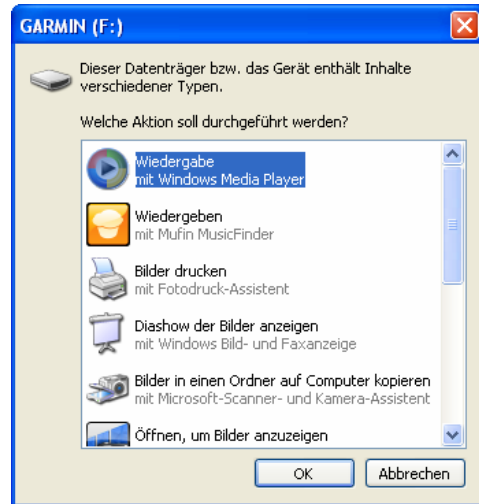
GARMIN (F:)

Dieser Datenträger bzw. das Gerät enthält Inhalte verschiedener Typen.

Welche Aktion soll durchgeführt werden?

Wiedergabe
mit Windows Media Player

Wiedergeben
mit Mufin MusicFinder

Bilder drucken
mit Fotodruck-Assistent

Diashow der Bilder anzeigen
mit Windows Bild- und Faxanzeige

Bilder in einen Ordner auf Computer kopieren
mit Microsoft-Scanner- und Kamera-Assistent

Öffnen, um Bilder anzuzeigen

OK
Abbrechen